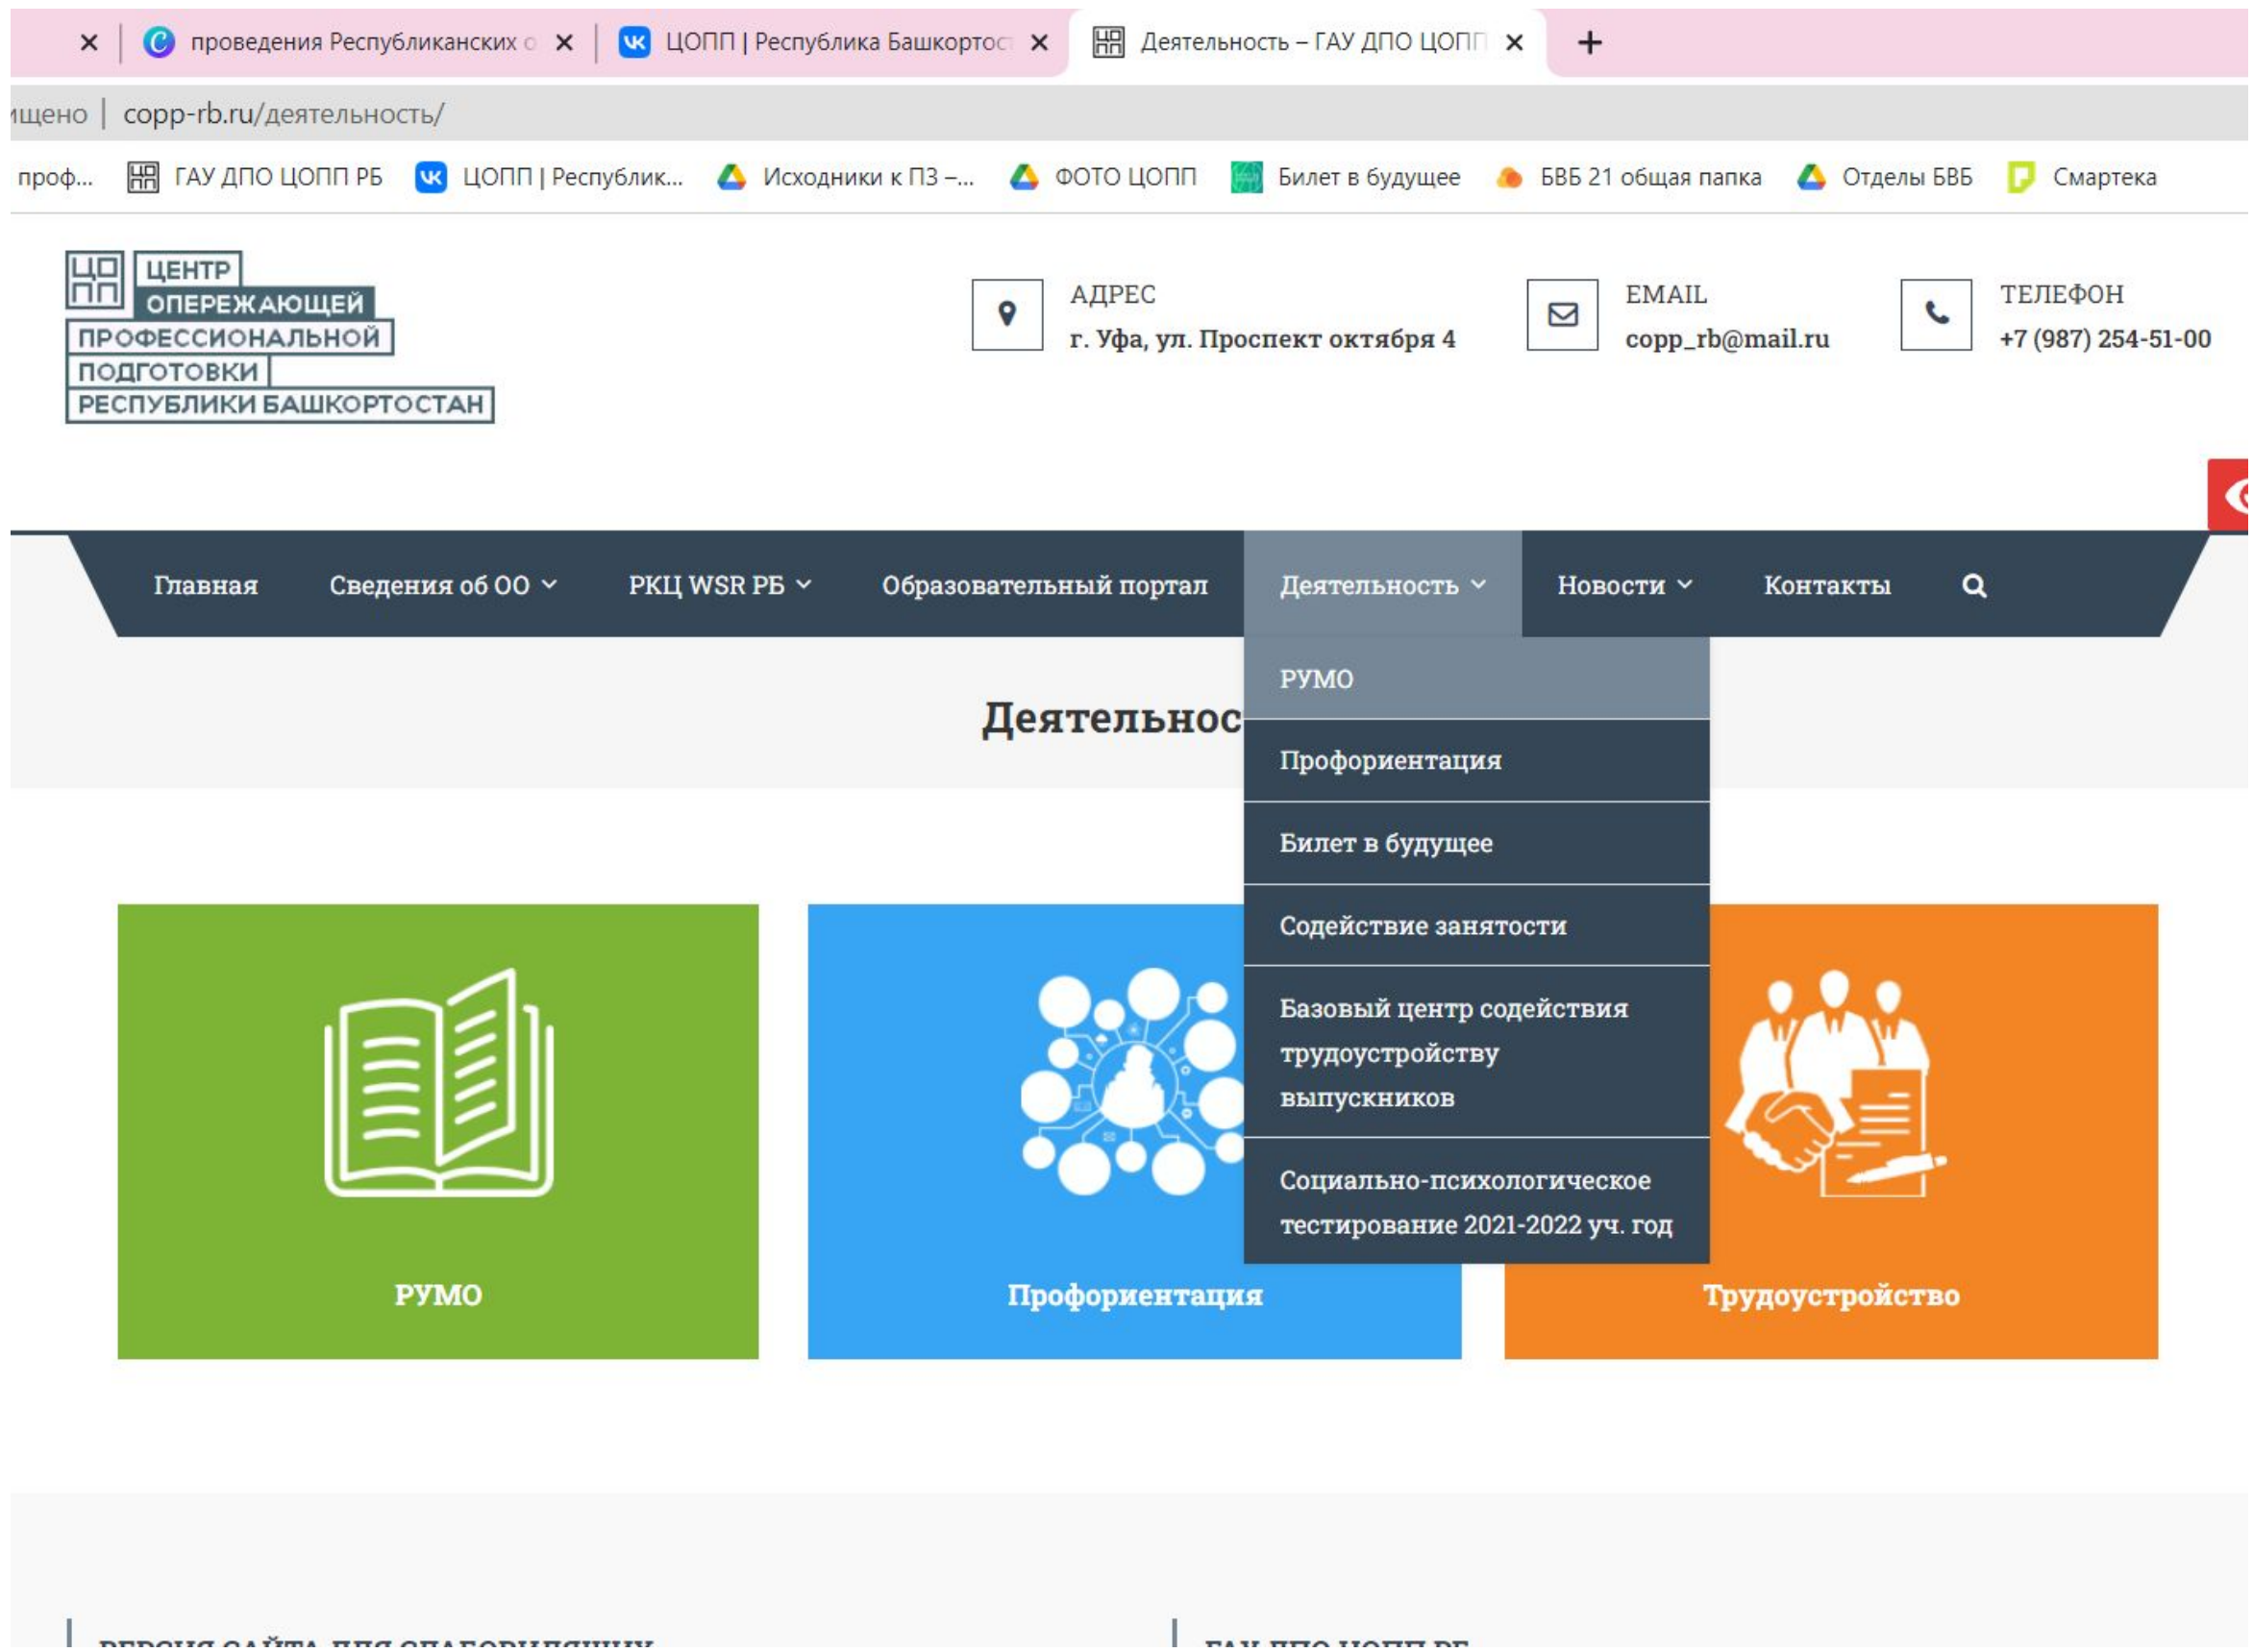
× проведения Республиканских о × ЦОПП | Республика Башкортос × Деятельность – ГАУ ДПО ЦОПП × +

щено | copp-rb.ru/деятельность/

проф... ГАУ ДПО ЦОПП РБ ЦОПП | Республик... Исходники к ПЗ –... ФОТО ЦОПП Билет в будущее БВБ 21 общая папка Отделы БВБ Смартека

ЦОПП ЦЕНТР ОПЕРЕЖАЮЩЕЙ ПРОФЕССИОНАЛЬНОЙ ПОДГОТОВКИ РЕСПУБЛИКИ БАШКОРТОСТАН

АДРЕС
г. Уфа, ул. Проспект октября 4

EMAIL
copp_rb@mail.ru

ТЕЛЕФОН
+7 (987) 254-51-00

Главная Сведения об ОО РКЦ WSR РБ Образовательный портал Деятельность Новости Контакты

РУМО
Профориентация
Билет в будущее
Содействие занятости
Базовый центр содействия трудоустройству выпускников
Социально-психологическое тестирование 2021-2022 уч. год

Деятельнос

РУМО

Профориентация

Трудоустройство

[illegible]

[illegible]